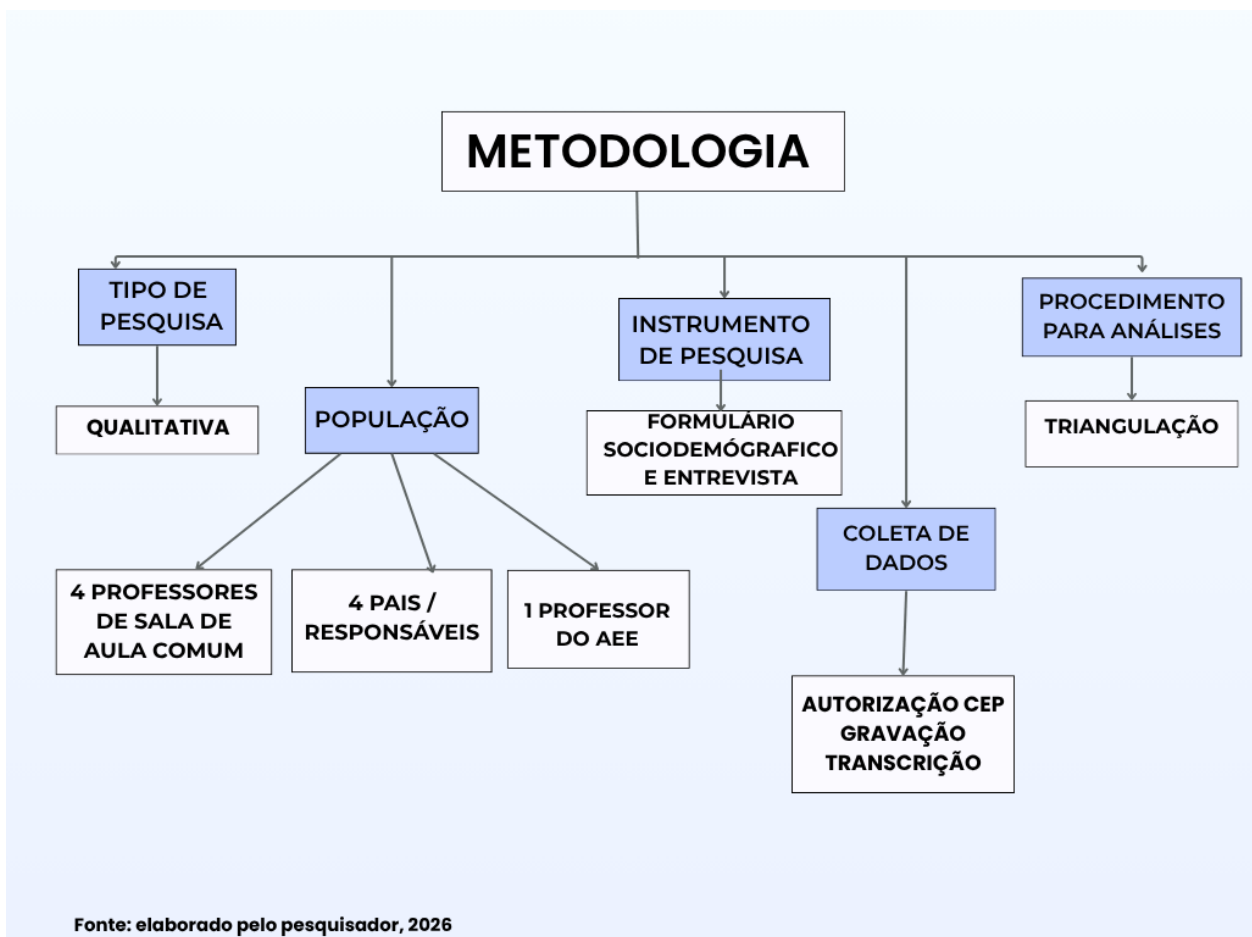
METODOLOGIA

TIPO DE PESQUISA

QUALITATIVA

POPULAÇÃO

4 PROFESSORES DE SALA DE AULA COMUM

4 PAIS / RESPONSÁVEIS

1 PROFESSOR DO AEE

INSTRUMENTO DE PESQUISA

FORMULÁRIO SOCIODEMÓGRAFICO E ENTREVISTA

COLETA DE DADOS

AUTORIZAÇÃO CEP
GRAVAÇÃO
TRANSCRIÇÃO

PROCEDIMENTO PARA ANÁLISES

TRIANGULAÇÃO

Fonte: elaborado pelo pesquisador, 2026